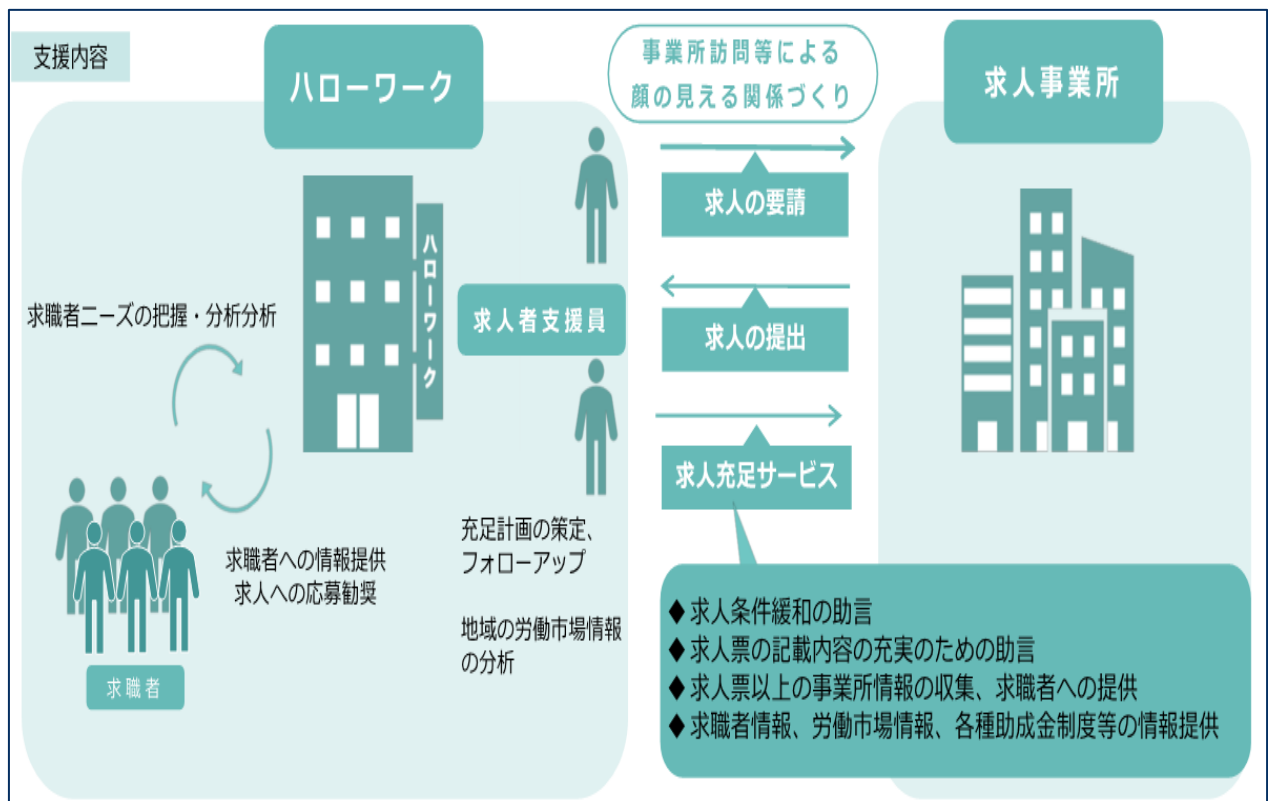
支援内容

ハローワーク

事業所訪問等による
顔の見える関係づくり

求人事業所

ハローワーク

求職者ニーズの把握・分析分析

求人者支援員

求人の要請

求人の提出

求人充足サービス

求職者への情報提供
求人への応募勧奨

充足計画の策定、
フォローアップ

地域の労働市場情報
の分析

求職者

◆ 求人条件緩和の助言
◆ 求人票の記載内容の充実のための助言
◆ 求人票以上の事業所情報の収集、求職者への提供
◆ 求職者情報、労働市場情報、各種助成金制度等の情報提供